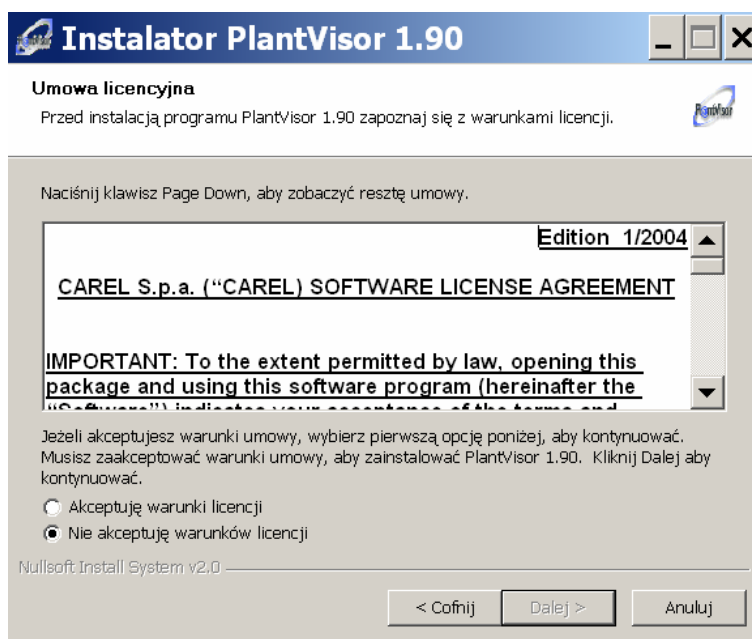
Instalator PlantVisor 1.90

Umowa licencyjna
Przed instalacją programu PlantVisor 1.90 zapoznaj się z warunkami licencji.

PlantVisor

Naciśnij klawisz Page Down, aby zobaczyć resztę umowy.

Edition 1/2004

CAREL S.p.a. ("CAREL) SOFTWARE LICENSE AGREEMENT

IMPORTANT: To the extent permitted by law, opening this package and using this software program (hereinafter the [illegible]

Jeżeli akceptujesz warunki umowy, wybierz pierwszą opcję poniżej, aby kontynuować. Musisz zaakceptować warunki umowy, aby zainstalować PlantVisor 1.90. Kliknij Dalej aby kontynuować.

Akceptuję warunki licencji
Nie akceptuję warunków licencji

Nullsoft Install System v2.0

< Cofnij
Dalej >
Anuluj